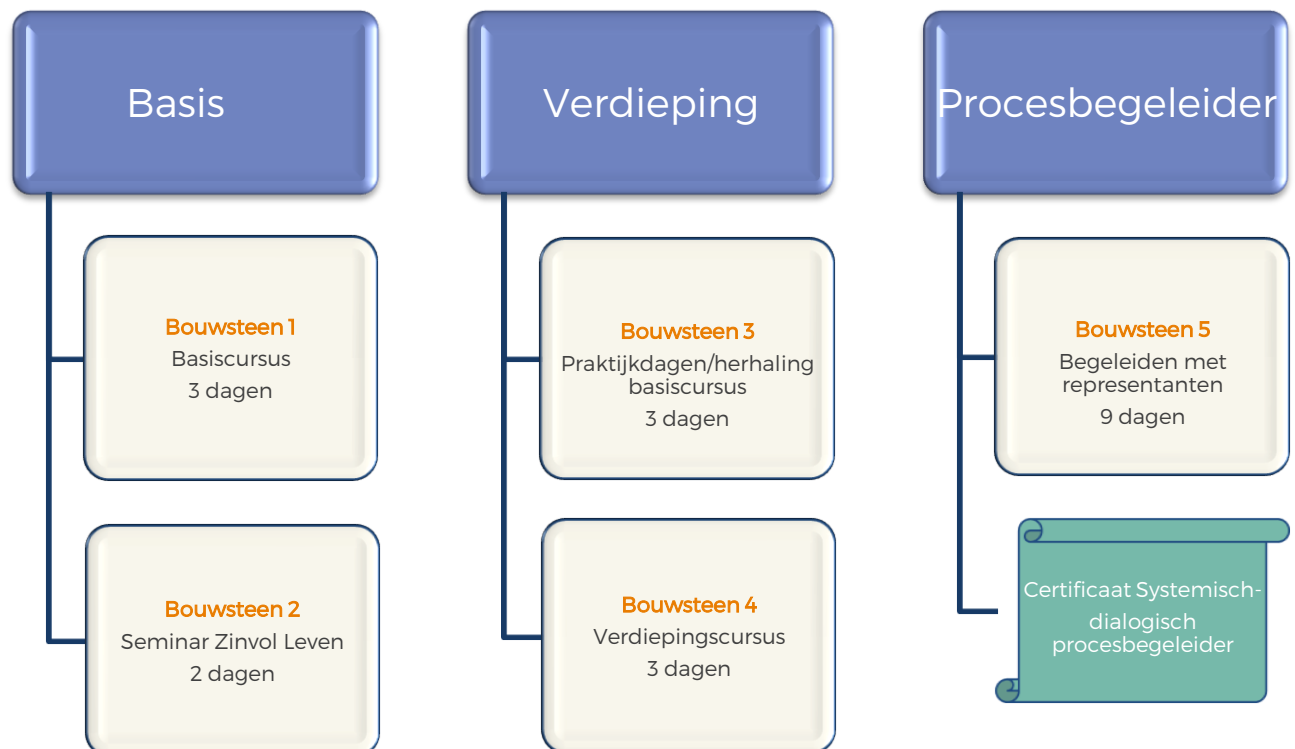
Basis

Bouwsteen 1
Basiscursus
3 dagen

Bouwsteen 2
Seminar Zinvol Leven
2 dagen

Verdieping

Bouwsteen 3
Praktijkdagen/herhaling basiscursus
3 dagen

Bouwsteen 4
Verdiepingscursus
3 dagen

Procesbegeleider

Bouwsteen 5
Begeleiden met representanten
9 dagen

Certificaat Systemisch-dialogisch procesbegeleider